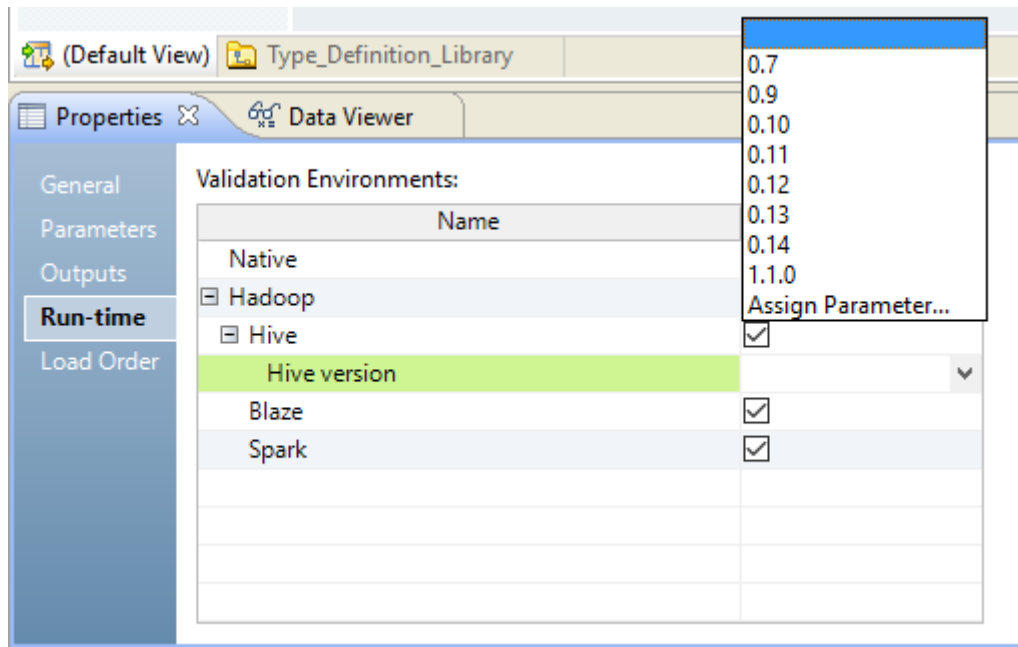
(Default View) Type_Definition_Library

Properties Data Viewer

General
Parameters
Outputs
Run-time
Load Order

Validation Environments:

| Name | |
|---|---|
| Native | |
| ⊟ Hadoop | |
| ⊟ Hive | ☑ |
| Hive version | |
| Blaze | ☑ |
| Spark | ☑ |

0.7
0.9
0.10
0.11
0.12
0.13
0.14
1.1.0
Assign Parameter...